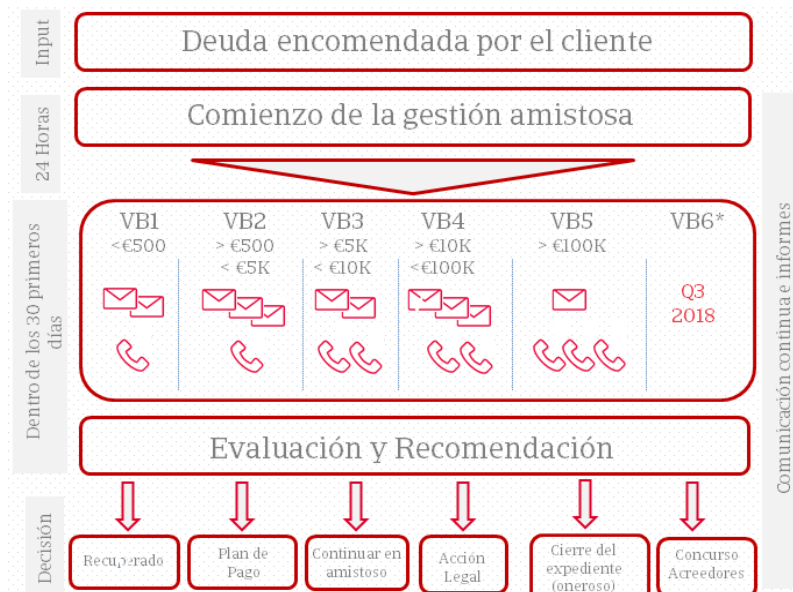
Input

Deuda encomendada por el cliente

24 Horas

Comienzo de la gestión amistosa

Comunicación continua e informes

Dentro de los 30 primeros días

VB1
<€500

VB2
> €500
< €5K

VB3
> €5K
< €10K

VB4
> €10K
<€100K

VB5
> €100K

VB6*
Q3
2018

Evaluación y Recomendación

Decisión

Recuperado

Plan de Pago

Continuar en amistoso

Acción Legal

Cierre del expediente (oneroso)

Concurso Acreedores